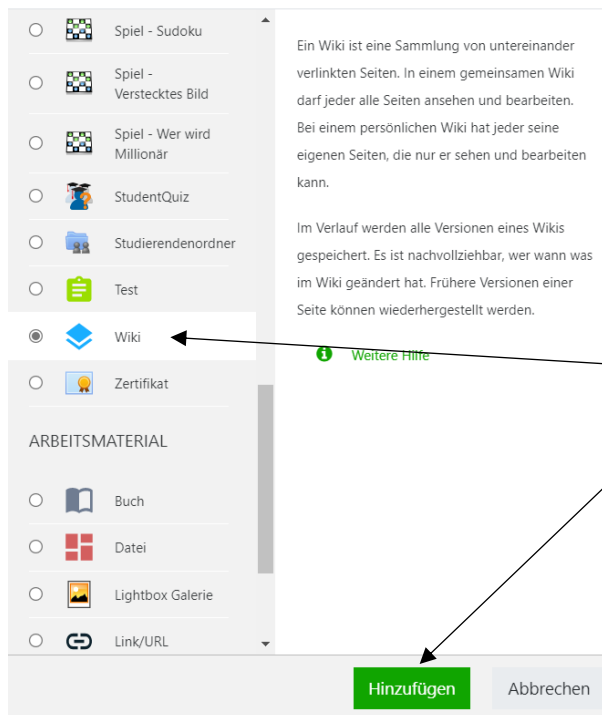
Spiel - Sudoku

Spiel - Verstecktes Bild

Spiel - Wer wird Millionär

StudentQuiz

Studierendenordner

Test

Wiki

Zertifikat

ARBEITSMATERIAL

Buch

Datei

Lightbox Galerie

Link/URL

Ein Wiki ist eine Sammlung von untereinander verlinkten Seiten. In einem gemeinsamen Wiki darf jeder alle Seiten ansehen und bearbeiten. Bei einem persönlichen Wiki hat jeder seine eigenen Seiten, die nur er sehen und bearbeiten kann.

Im Verlauf werden alle Versionen eines Wikis gespeichert. Es ist nachvollziehbar, wer wann was im Wiki geändert hat. Frühere Versionen einer Seite können wiederhergestellt werden.

Weitere Hilfe

Hinzufügen

Abbrechen